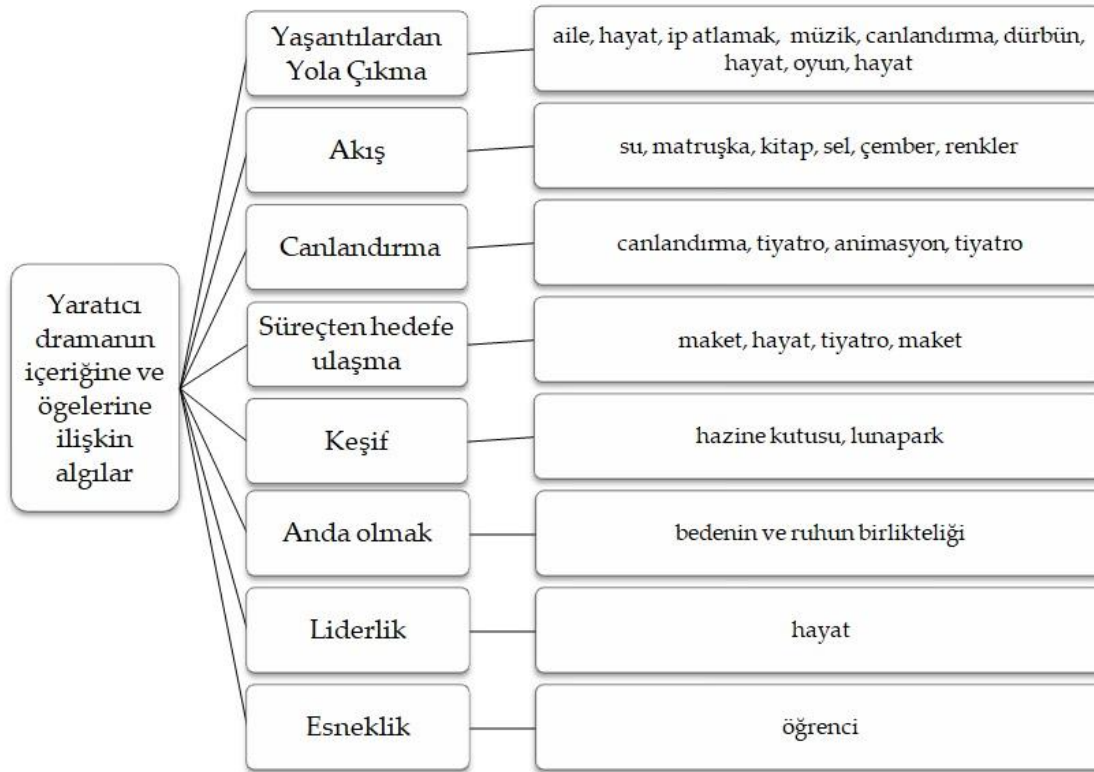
Yaratıcı dramanın içeriğine ve ögelerine ilişkin algılar

Yaşantılardan Yola Çıkma

aile, hayat, ip atlamak, müzik, canlandırma, dürbün, hayat, oyun, hayat

Akış

su, matruşka, kitap, sel, çember, renkler

Canlandırma

canlandırma, tiyatro, animasyon, tiyatro

Süreçten hedefe ulaşma

maket, hayat, tiyatro, maket

Keşif

hazine kutusu, lunapark

Anda olmak

bedenin ve ruhun birlikteliği

Liderlik

hayat

Esneklik

öğrenci